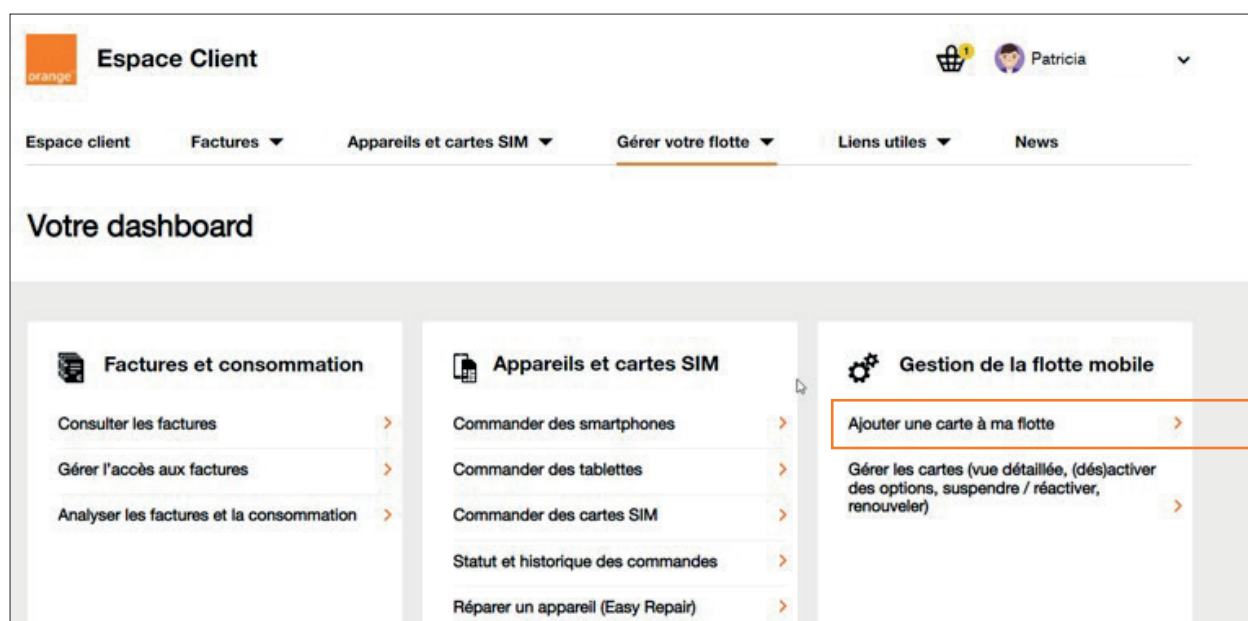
orange

Espace Client

1

Patricia

Espace client

Factures

Appareils et cartes SIM

Gérer votre flotte

Liens utiles

News

Votre dashboard

Factures et consommation

Consulter les factures

Gérer l'accès aux factures

Analyser les factures et la consommation

Appareils et cartes SIM

Commander des smartphones

Commander des tablettes

Commander des cartes SIM

Statut et historique des commandes

Réparer un appareil (Easy Repair)

Gestion de la flotte mobile

Ajouter une carte à ma flotte

Gérer les cartes (vue détaillée, (dés)activer des options, suspendre / réactiver, renouveler)